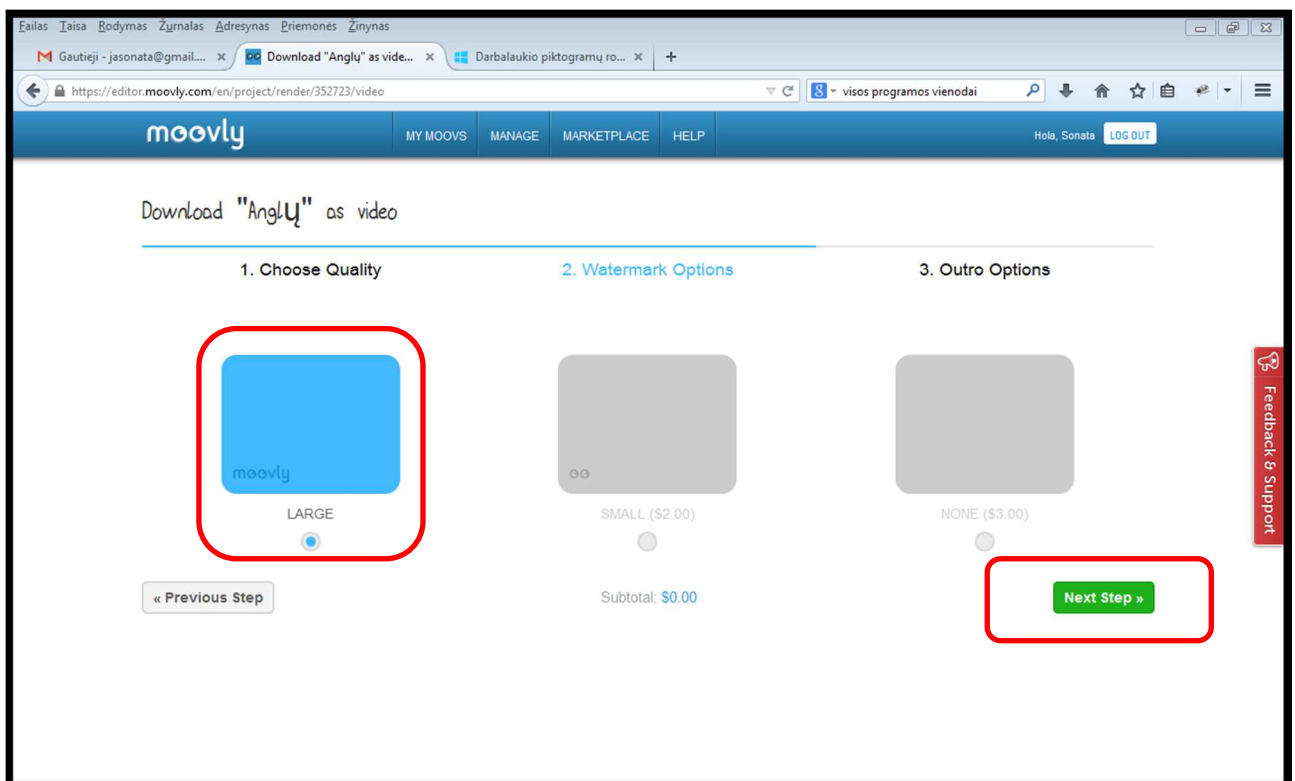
Failas Taisa Rodymas Žurnalas Adresynas Priemonės Žinynas

Gautieji - jasonata@gmail.... ×
Download "Anglų" as vide... ×
Darbalaukio piktogramų ro... ×
+

https://editor.moovly.com/en/project/render/352723/video

visos programos vienodai

moovly

MY MOOVS MANAGE MARKETPLACE HELP

Hola, Sonata LOG OUT

Download "Anglų" as video

1. Choose Quality

2. Watermark Options

3. Outro Options

moovly

LARGE

SMALL ($2.00)

NONE ($3.00)

« Previous Step

Subtotal: $0.00

Next Step »

Feedback & Support